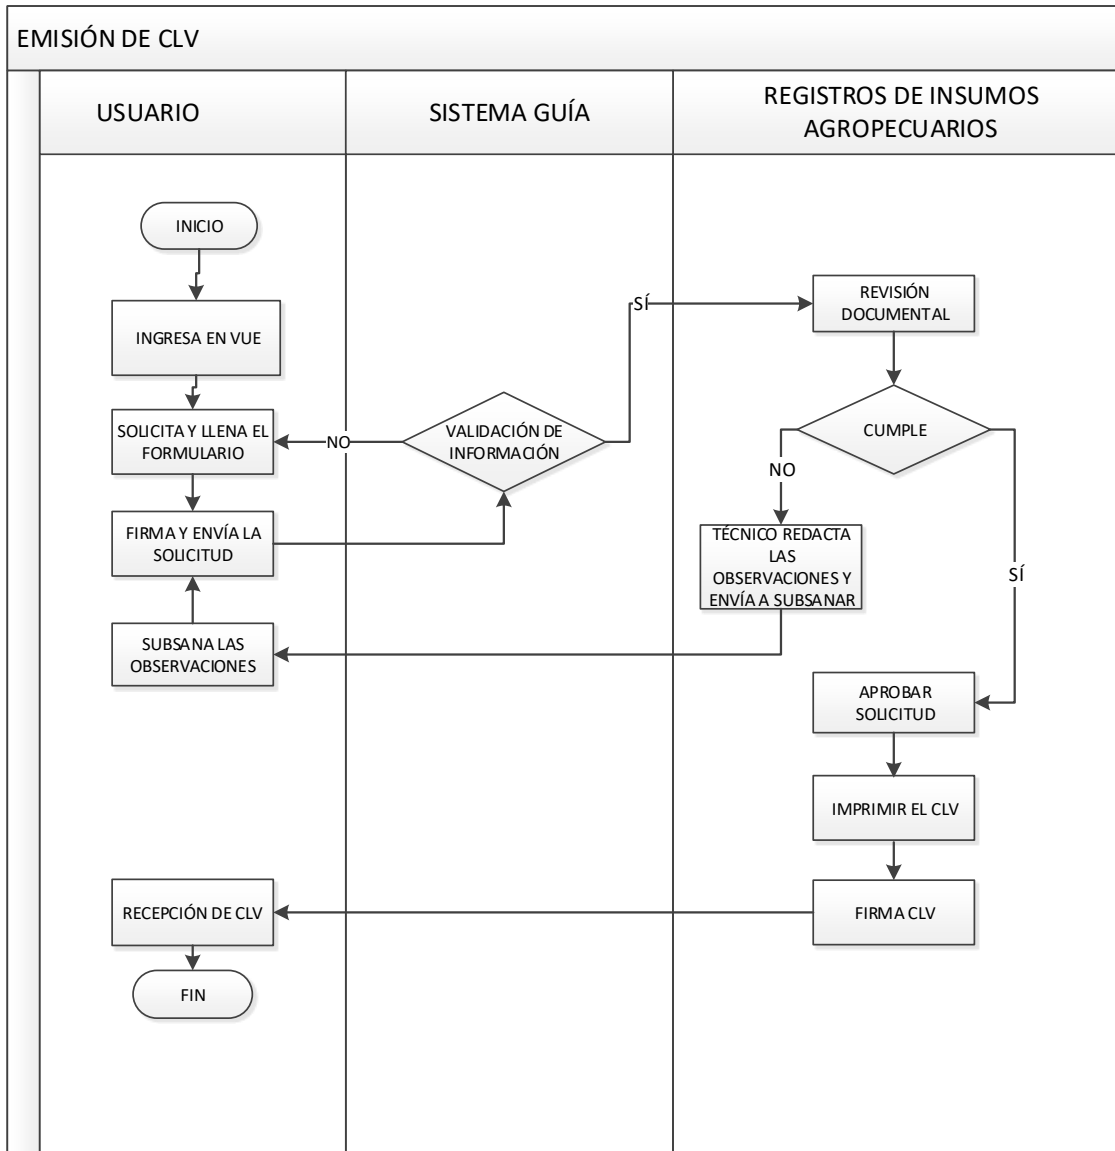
EMISIÓN DE CLV

USUARIO

SISTEMA GUÍA

REGISTROS DE INSUMOS AGROPECUARIOS

INICIO

INGRESA EN VUE

SOLICITA Y LLENA EL FORMULARIO

NO

VALIDACIÓN DE INFORMACIÓN

SÍ

REVISIÓN DOCUMENTAL

CUMPLE

NO

FIRMA Y ENVÍA LA SOLICITUD

TÉCNICO REDACTA LAS OBSERVACIONES Y ENVÍA A SUBSANAR

SÍ

SUBSANA LAS OBSERVACIONES

APROBAR SOLICITUD

IMPRIMIR EL CLV

RECEPCIÓN DE CLV

FIRMA CLV

FIN